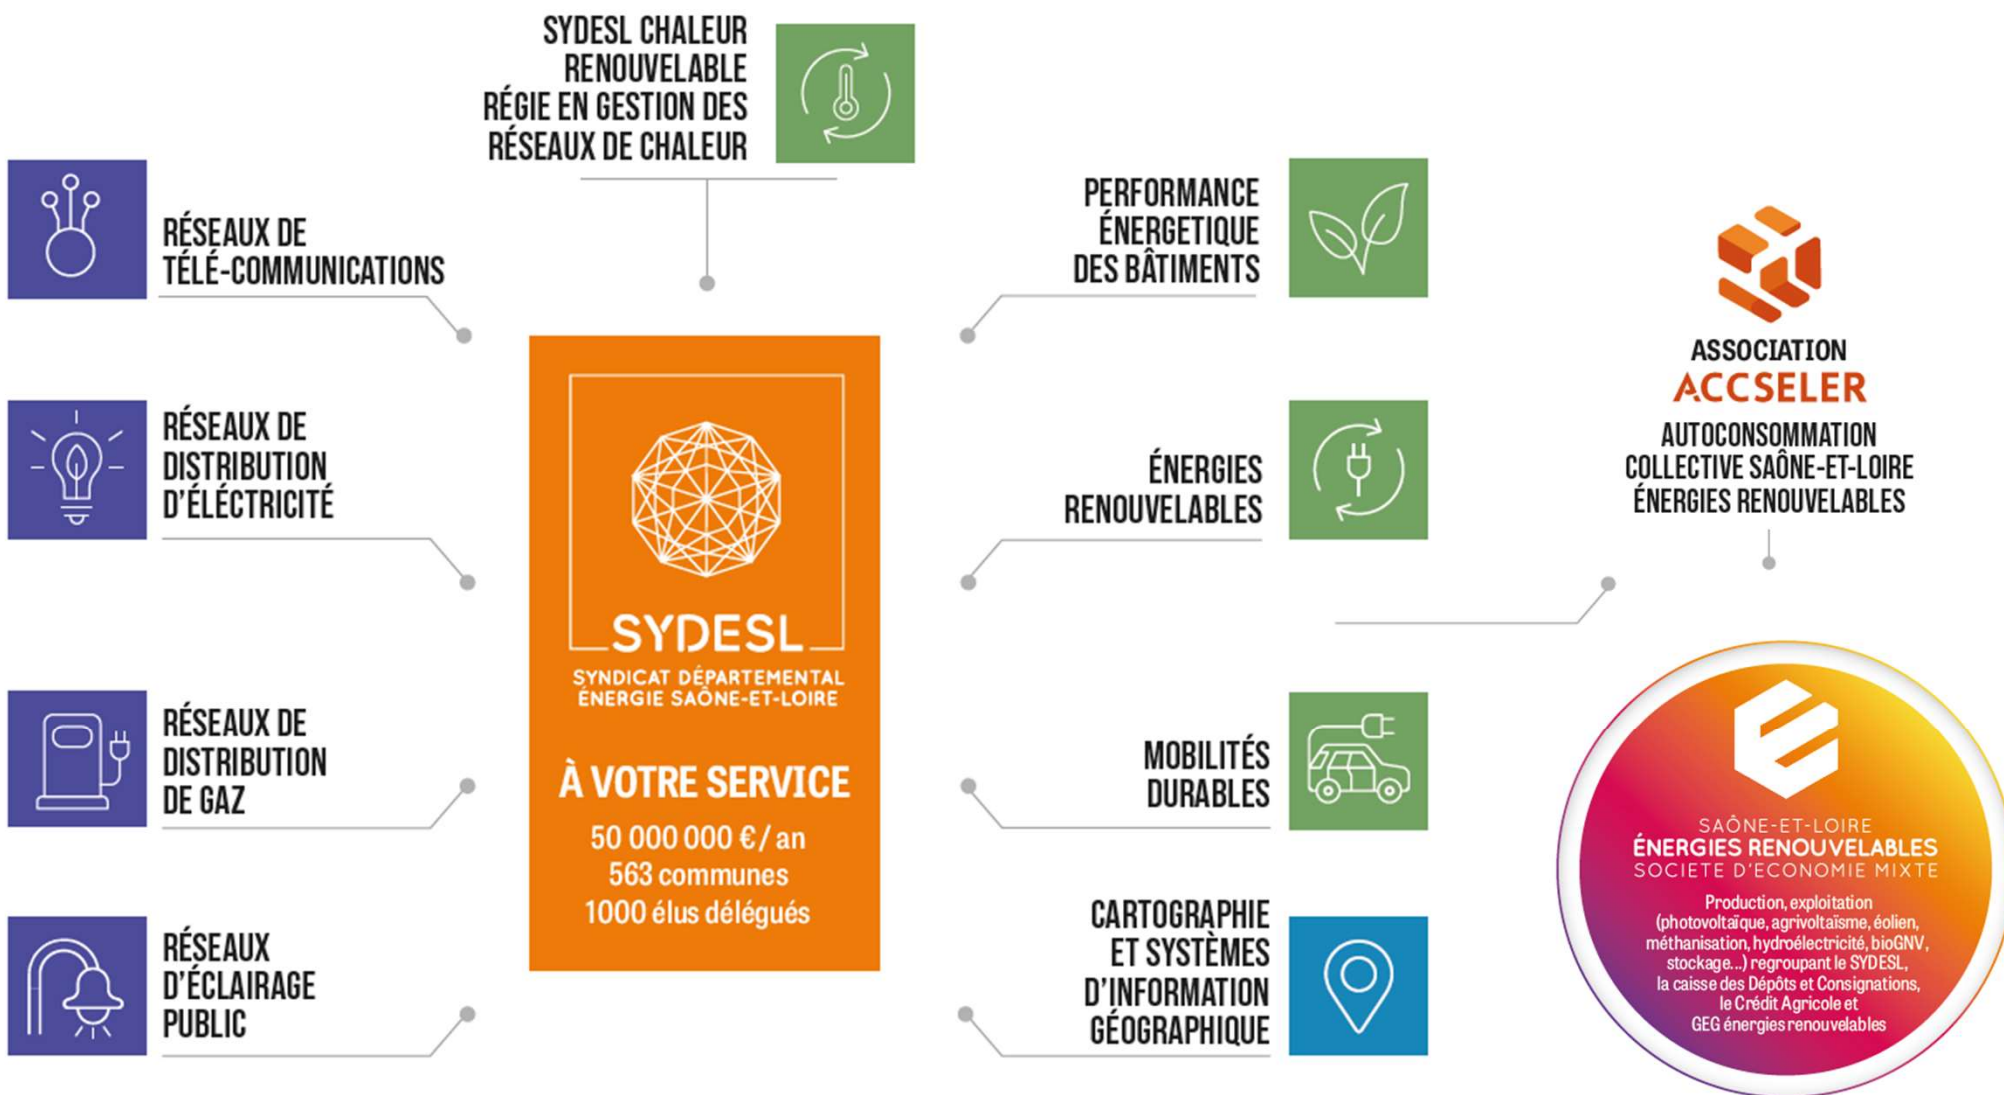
SYDESL CHALEUR RENOUVELABLE
RÉGIE EN GESTION DES RÉSEAUX DE CHALEUR

RÉSEAUX DE TÉLÉ-COMMUNICATIONS

RÉSEAUX DE DISTRIBUTION D'ÉLÉCTRICITÉ

RÉSEAUX DE DISTRIBUTION DE GAZ

RÉSEAUX D'ÉCLAIRAGE PUBLIC

SYDESL
SYNDICAT DÉPARTEMENTAL ÉNERGIE SAÔNE-ET-LOIRE

À VOTRE SERVICE
50 000 000 €/an
563 communes
1000 élus délégués

PERFORMANCE ÉNERGETIQUE DES BÂTIMENTS

ÉNERGIES RENOUVELABLES

MOBILITÉS DURABLES

CARTOGRAPHIE ET SYSTÈMES D'INFORMATION GÉOGRAPHIQUE

ASSOCIATION
ACCSELER
AUTOCONSOMMATION COLLECTIVE SAÔNE-ET-LOIRE ÉNERGIES RENOUVELABLES

SAÔNE-ET-LOIRE
ÉNERGIES RENOUVELABLES
SOCIETE D'ECONOMIE MIXTE
Production, exploitation (photovoltaïque, agrivoltaïsme, éolien, méthanisation, hydroélectricité, bioGNV, stockage...) regroupant le SYDESL, la caisse des Dépôts et Consignations, le Crédit Agricole et GEG énergies renouvelables